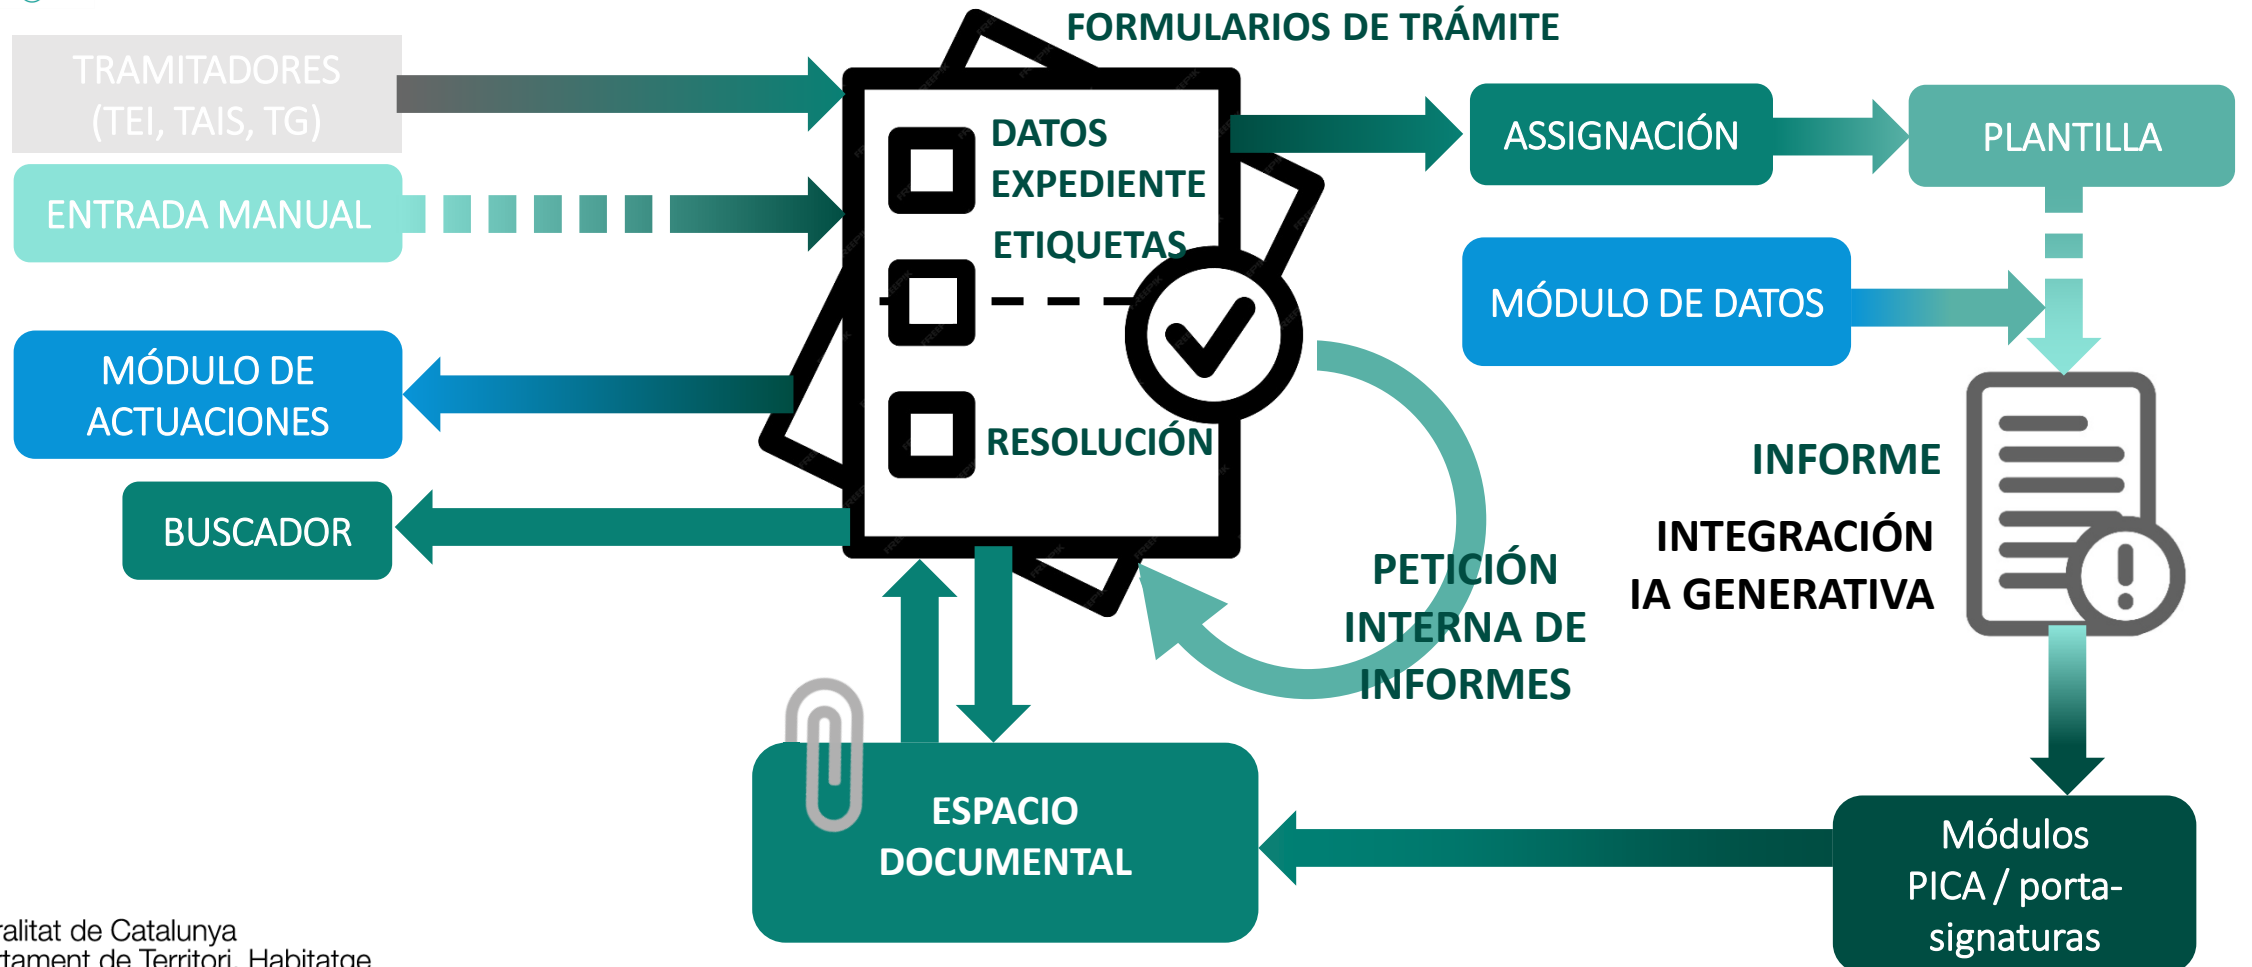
TRAMITADORES (TEI, TAIS, TG)

ENTRADA MANUAL

MÓDULO DE ACTUACIONES

BUSCADOR

FORMULARIOS DE TRÁMITE

DATOS EXPEDIENTE

ETIQUETAS

RESOLUCIÓN

ASSIGNACIÓN

PLANTILLA

MÓDULO DE DATOS

INFORME

INTEGRACIÓN IA GENERATIVA

PETICIÓN INTERNA DE INFORMES

ESPACIO DOCUMENTAL

Módulos PICA / porta-signaturas

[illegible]alitat de Catalunya
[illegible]tament de Territori, Habitatge